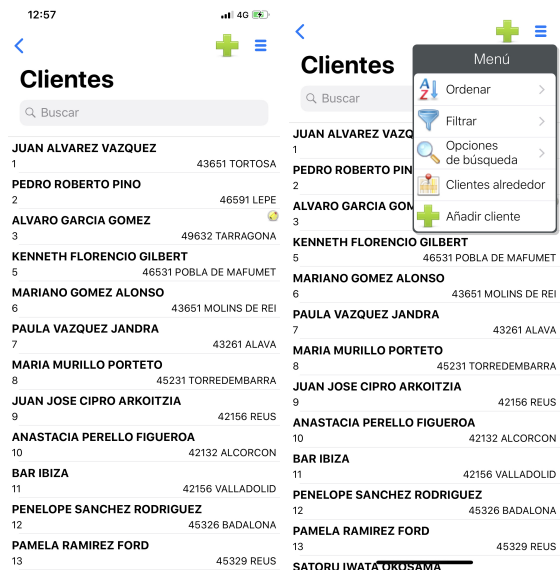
12:57 4G

Clientes

Buscar

JUAN ALVAREZ VAZQUEZ
1 43651 TORTOSA

PEDRO ROBERTO PINO
2 46591 LEPE

ALVARO GARCIA GOMEZ
3 49632 TARRAGONA

KENNETH FLORENCIO GILBERT
5 46531 POBLA DE MAFUMET

MARIANO GOMEZ ALONSO
6 43651 MOLINS DE REI

PAULA VAZQUEZ JANDRA
7 43261 ALAVA

MARIA MURILLO PORTETO
8 45231 TORREDEMBARRA

JUAN JOSE CIPRO ARKOITZIA
9 42156 REUS

ANASTACIA PERELLO FIGUEROA
10 42132 ALCORCON

BAR IBIZA
11 42156 VALLADOLID

PENELOPE SANCHEZ RODRIGUEZ
12 45326 BADALONA

PAMELA RAMIREZ FORD
13 45329 REUS

Clientes

Buscar

Menú
Ordenar
Filtrar
Opciones de búsqueda
Clientes alrededor
Añadir cliente

JUAN ALVAREZ VAZQ
1

PEDRO ROBERTO PIN
2

ALVARO GARCIA GOM
3

KENNETH FLORENCIO GILBERT
5 46531 POBLA DE MAFUMET

MARIANO GOMEZ ALONSO
6 43651 MOLINS DE REI

PAULA VAZQUEZ JANDRA
7 43261 ALAVA

MARIA MURILLO PORTETO
8 45231 TORREDEMBARRA

JUAN JOSE CIPRO ARKOITZIA
9 42156 REUS

ANASTACIA PERELLO FIGUEROA
10 42132 ALCORCON

BAR IBIZA
11 42156 VALLADOLID

PENELOPE SANCHEZ RODRIGUEZ
12 45326 BADALONA

PAMELA RAMIREZ FORD
13 45329 REUS

SATORU IWATA OKOSAMA